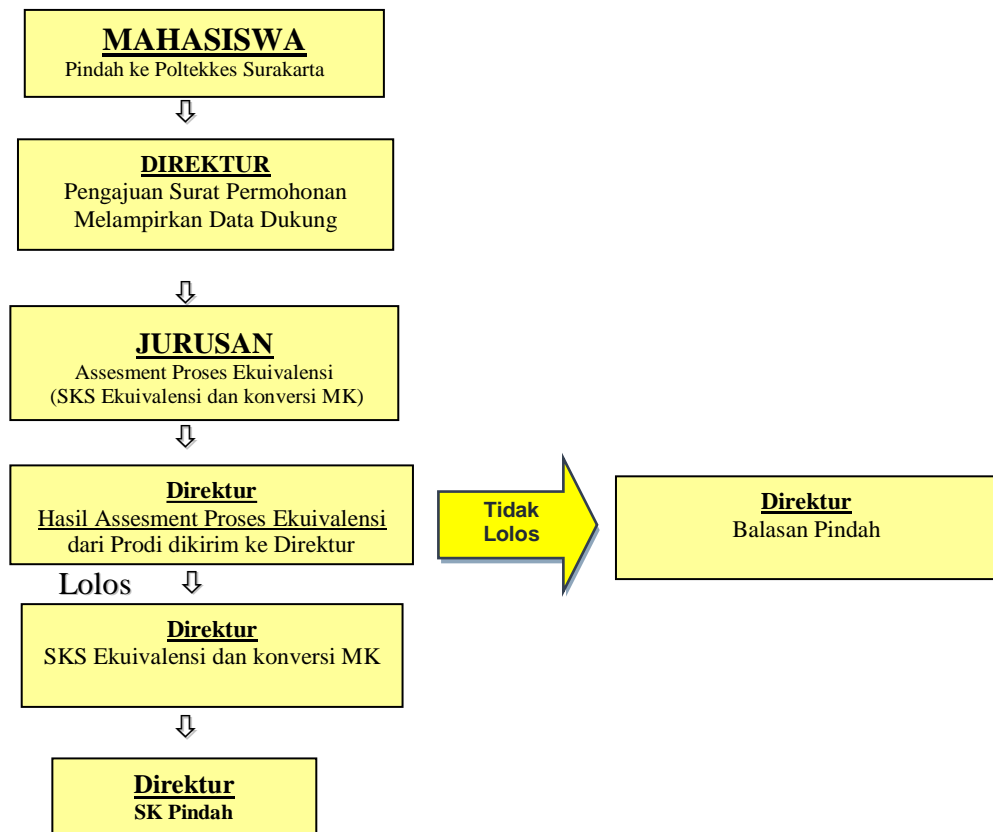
MAHASISWA
Pindah ke Poltekkes Surakarta

DIREKTUR
Pengajuan Surat Permohonan
Melampirkan Data Dukung

JURUSAN
Assesment Proses Ekuivalensi
(SKS Ekuivalensi dan konversi MK)

Direktur
Hasil Assesment Proses Ekuivalensi
dari Prodi dikirim ke Direktur

Tidak Lolos

Direktur
Balasan Pindah

Lolos

Direktur
SKS Ekuivalensi dan konversi MK

Direktur
SK Pindah